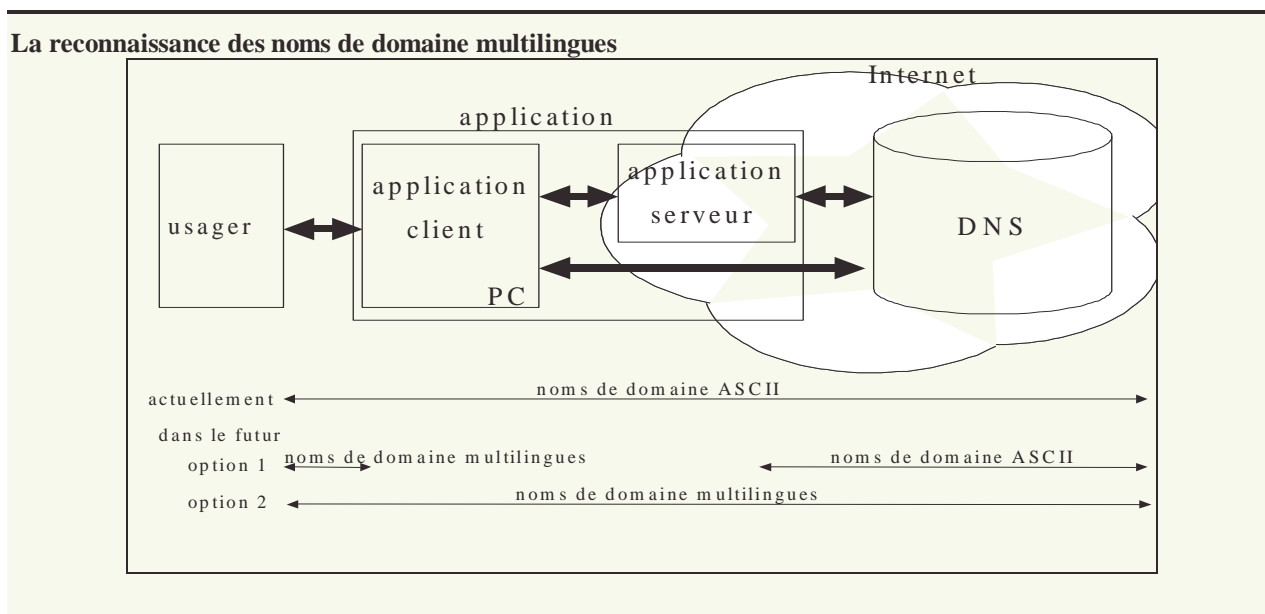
La reconnaissance des noms de domaine multilingues

Internet

application

application client

PC

application serveur

usager

DNS

actuellement

noms de domaine ASCII

dans le futur

option 1

noms de domaine multilingues

noms de domaine ASCII

option 2

noms de domaine multilingues